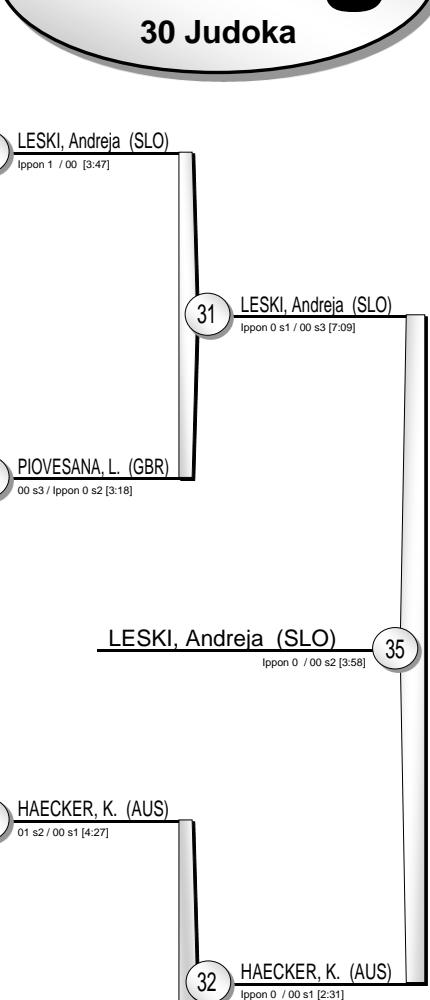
30 Judoka

LESKI, Andreja (SLO)
Ippon 1 / 00 [3:47]

31

LESKI, Andreja (SLO)
Ippon 0 s1 / 00 s3 [7:09]

PIOVESANA, L. (GBR)
00 s3 / Ippon 0 s2 [3:18]

LESKI, Andreja (SLO)
Ippon 0 / 00 s2 [3:58]

35

HAECKER, K. (AUS)
01 s2 / 00 s1 [4:27]

32

HAECKER, K. (AUS)
Ippon 0 / 00 s1 [2:31]